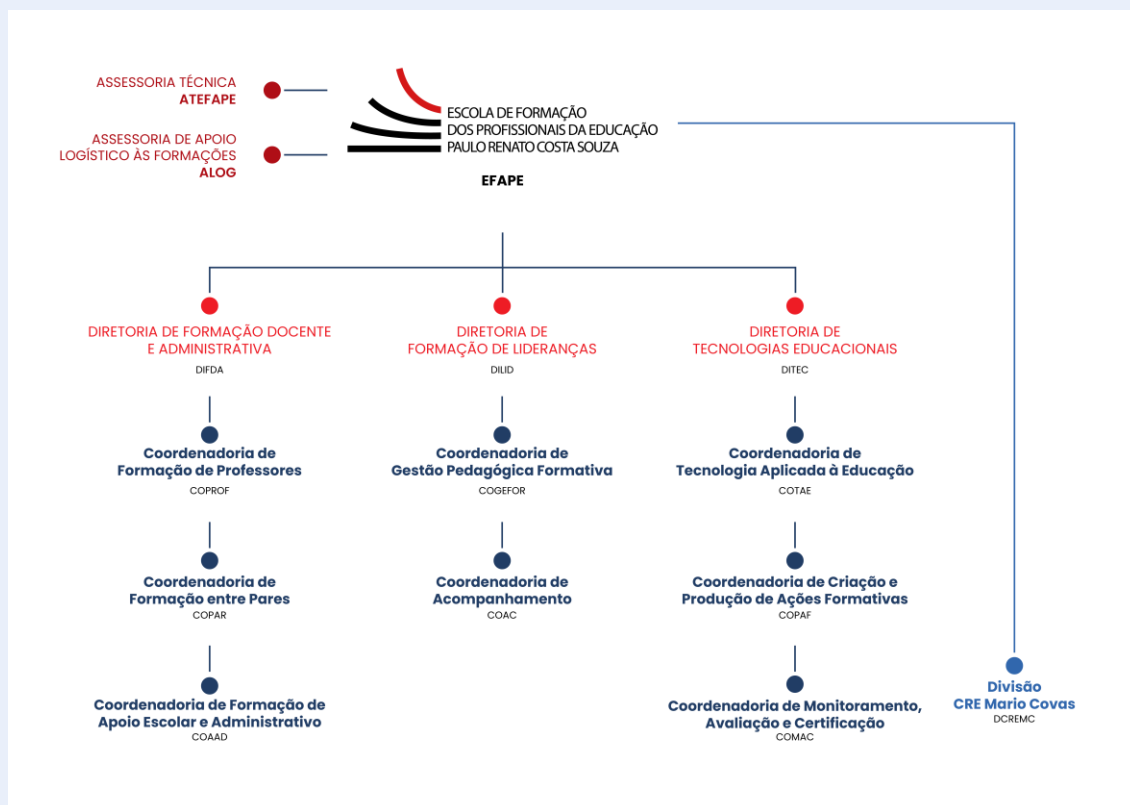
ASSESSORIA TÉCNICA
ATEFAPE

ASSESSORIA DE APOIO LOGÍSTICO ÀS FORMAÇÕES
ALOG

ESCOLA DE FORMAÇÃO DOS PROFISSIONAIS DA EDUCAÇÃO PAULO RENATO COSTA SOUZA

EFAPE

DIRETORIA DE FORMAÇÃO DOCENTE E ADMINISTRATIVA
DIFDA

Coordenadoria de Formação de Professores
COPROF

Coordenadoria de Formação entre Pares
COPAR

Coordenadoria de Formação de Apoio Escolar e Administrativo
COAAD

DIRETORIA DE FORMAÇÃO DE LIDERANÇAS
DILID

Coordenadoria de Gestão Pedagógica Formativa
COGEFOR

Coordenadoria de Acompanhamento
COAC

DIRETORIA DE TECNOLOGIAS EDUCACIONAIS
DITEC

Coordenadoria de Tecnologia Aplicada à Educação
COTAE

Coordenadoria de Criação e Produção de Ações Formativas
COPAF

Coordenadoria de Monitoramento, Avaliação e Certificação
COMAC

Divisão CRE Mario Covas
DCREMC